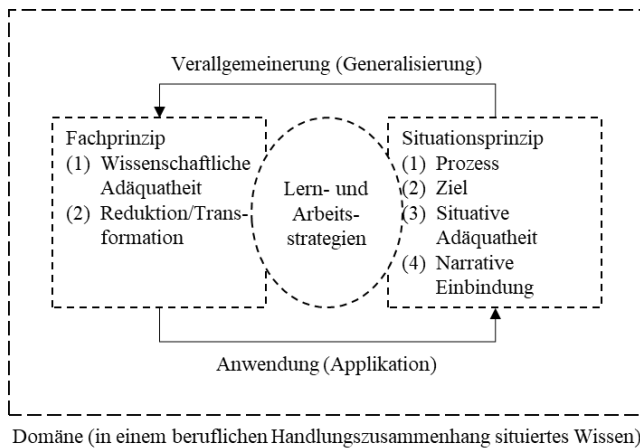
Verallgemeinerung (Generalisierung)

Fachprinzip
(1) Wissenschaftliche Adäquatheit
(2) Reduktion/Transformation

Lern- und Arbeitsstrategien

Situationsprinzip
(1) Prozess
(2) Ziel
(3) Situative Adäquatheit
(4) Narrative Einbindung

Anwendung (Applikation)

Domäne (in einem beruflichen Handlungszusammenhang situiertes Wissen)